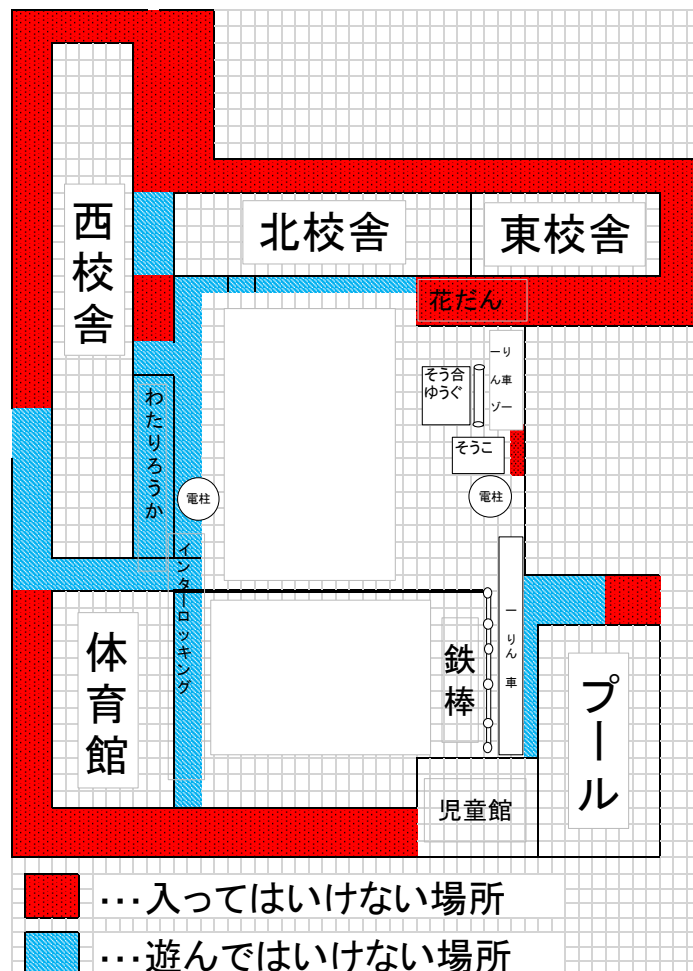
西校舎

北校舎

東校舎

花だん

一りん車ゾーン

そう合ゆうぐ

そうこ

わたりろうか

電柱

電柱

インターロッキング

体育館

鉄棒

一りん車

プール

児童館

・・・入ってはいけない場所

・・・遊んではいけない場所